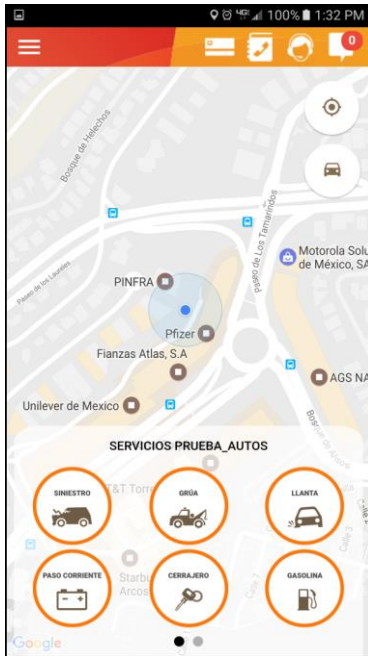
100% 1:32 PM

0

Bosque de Helechos

Paseo de los Laureles

Paseo de Los Tamarindos

Motorola Solu de México, SA

PINFRA

Pfizer

Fianzas Atlas, S.A

AGS NA

Unilever de Mexico

Bosque de Alisos

SERVICIOS PRUEBA_AUTOS

T&T Torr

SINIESTRO

GRÚA

LLANTA

PASO CORRIENTE

Starbu Arcos

CERRAJERO

GASOLINA

Calle 2

Google